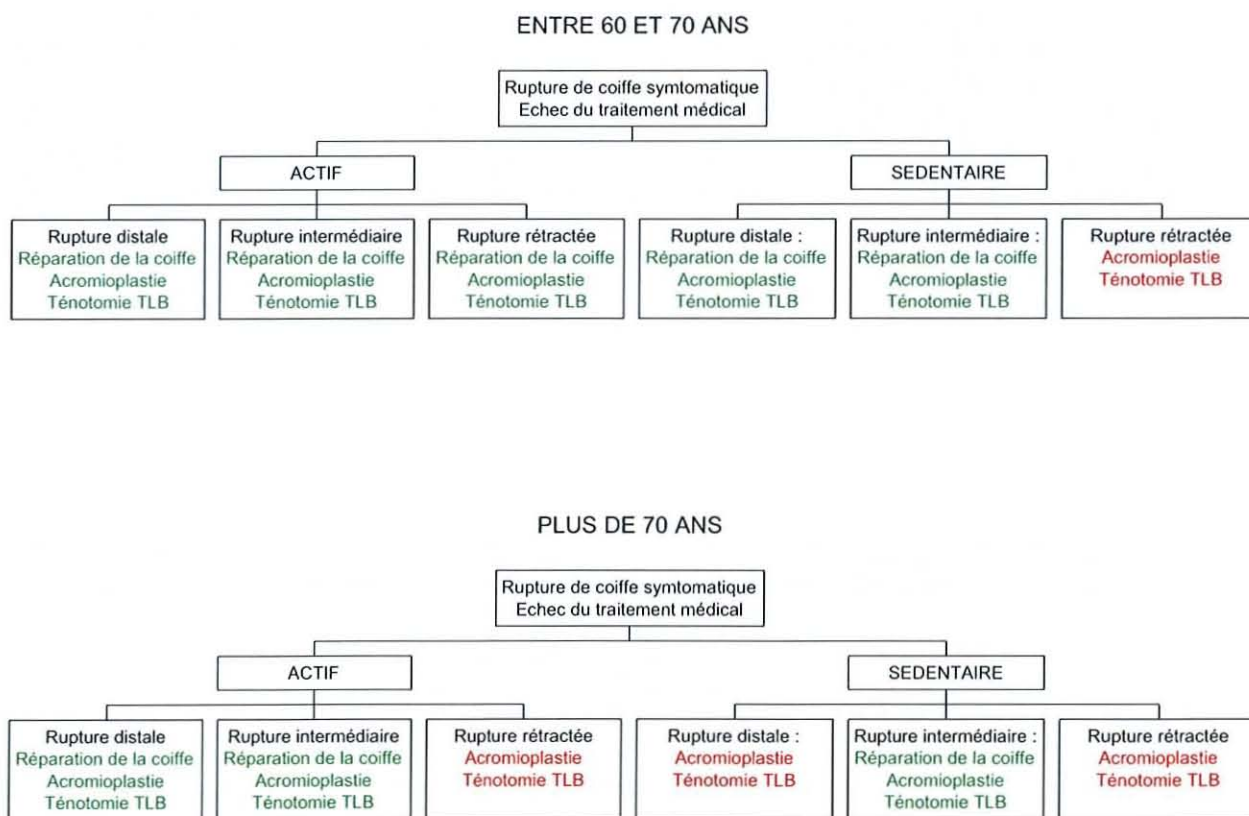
ENTRE 60 ET 70 ANS

Rupture de coiffe symtomatique
Echec du traitement médical

ACTIF

SEDENTAIRE

Rupture distale
Réparation de la coiffe
Acromioplastie
Ténotomie TLB

Rupture intermédiaire
Réparation de la coiffe
Acromioplastie
Ténotomie TLB

Rupture rétractée
Réparation de la coiffe
Acromioplastie
Ténotomie TLB

Rupture distale :
Réparation de la coiffe
Acromioplastie
Ténotomie TLB

Rupture intermédiaire :
Réparation de la coiffe
Acromioplastie
Ténotomie TLB

Rupture rétractée
Acromioplastie
Ténotomie TLB

PLUS DE 70 ANS

Rupture de coiffe symtomatique
Echec du traitement médical

ACTIF

SEDENTAIRE

Rupture distale
Réparation de la coiffe
Acromioplastie
Ténotomie TLB

Rupture intermédiaire
Réparation de la coiffe
Acromioplastie
Ténotomie TLB

Rupture rétractée
Acromioplastie
Ténotomie TLB

Rupture distale :
Acromioplastie
Ténotomie TLB

Rupture intermédiaire :
Réparation de la coiffe
Acromioplastie
Ténotomie TLB

Rupture rétractée
Acromioplastie
Ténotomie TLB